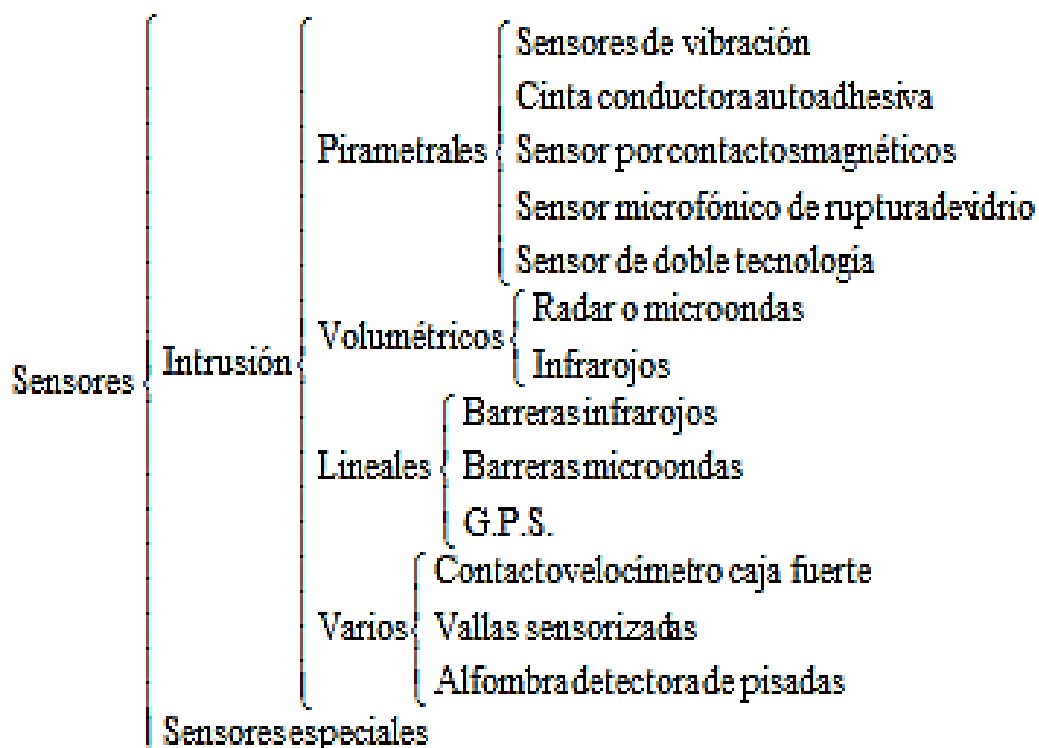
Sensores

Intrusión

Pirametrales
Sensores de vibración
Cinta conductora autoadhesiva
Sensor porcontactosmagnéticos
Sensor microfónico de rupturadevidrio
Sensor de doble tecnologia

Volumétricos
Radar o microondas
Infrarojos

Lineales
Barrerasinfrarojos
Barrerasmicroondas
G.P.S.

Varios
Contactovelocimetro caja fuerte
Vallas sensorizadas
Alfombradetectora de pisadas

Sensoresespeciales